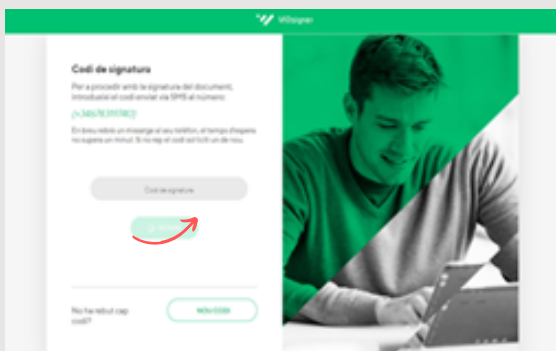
ViDsigner

Codi de signatura

Per a procedir amb la signatura del document, introdueix el codi enviat via SMS al número:

(+34)678391780)

En breu rebrà un missatge al seu telèfon, el temps d'espera no supera un minut. Si no rep el codi sol·liciti un de nou.

Codi de signatura

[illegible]

No ha rebut cap codi?

NOU CODI